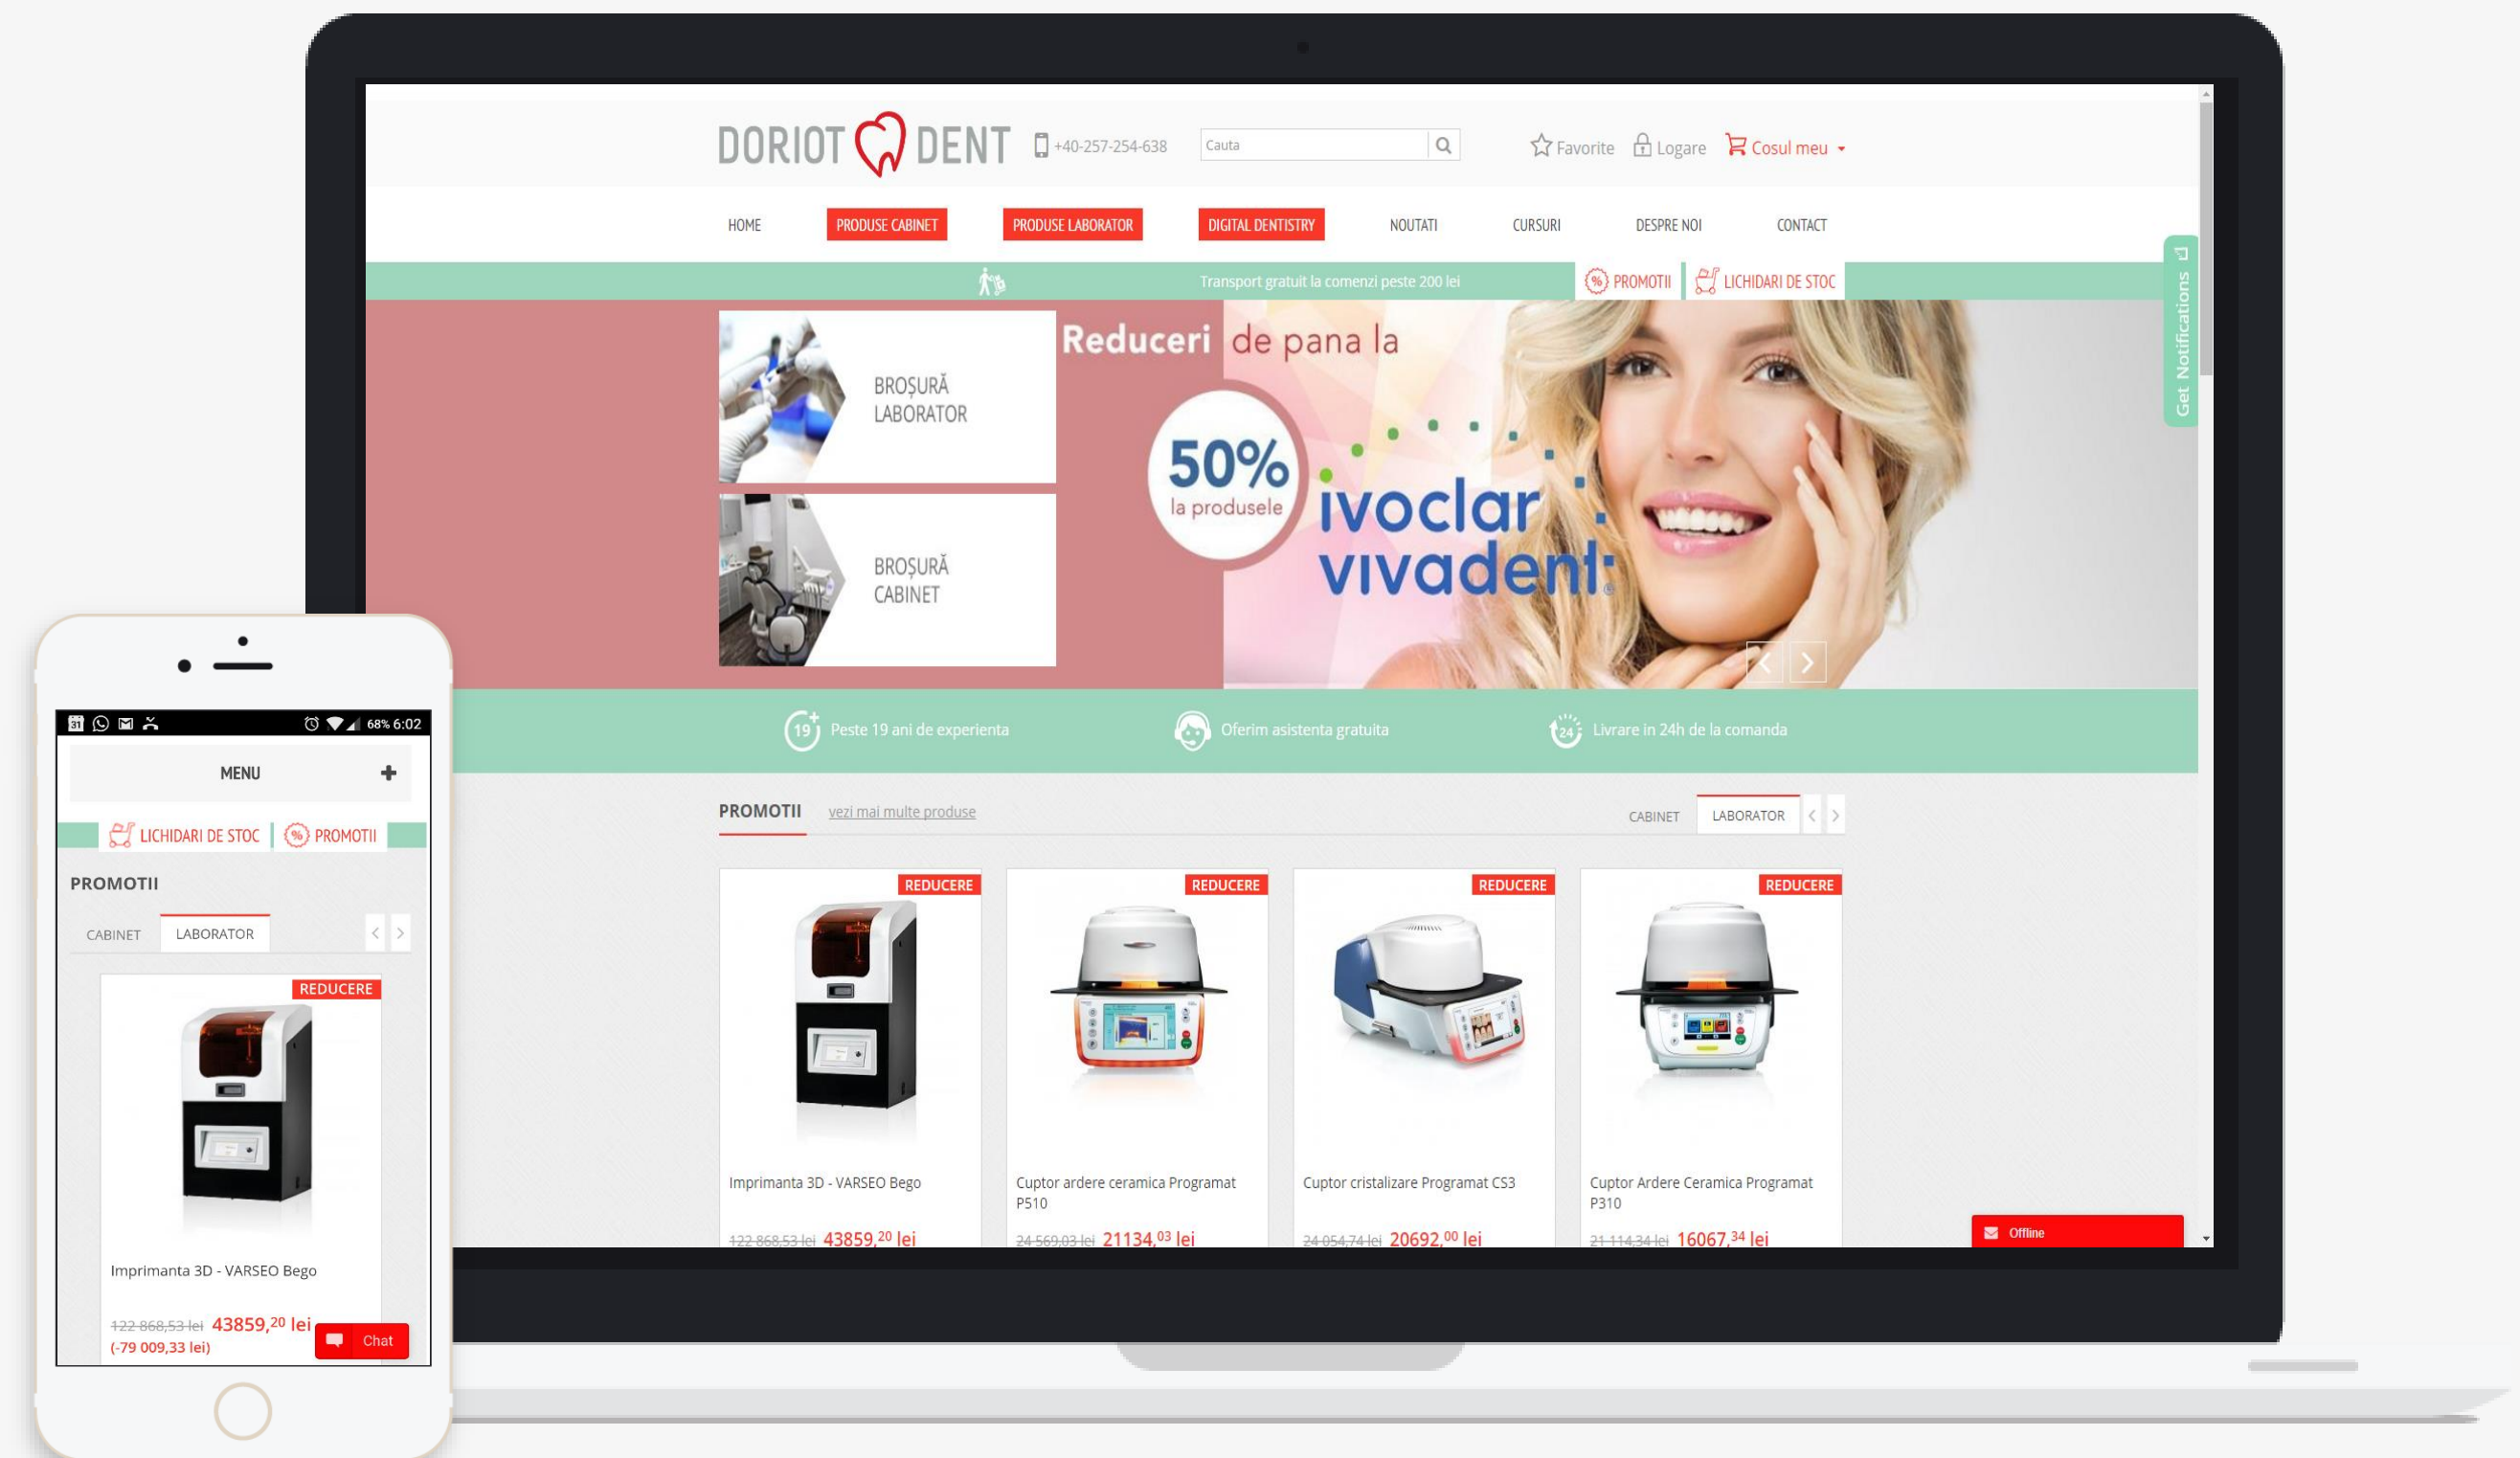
DORIOT DENT +40-257-254-638 Cauta Favorite Logare Cosul meu

HOME PRODUSE CABINET PRODUSE LABORATOR DIGITAL DENTISTRY NOUTATI CURSURI DESPRE NOI CONTACT

Transport gratuit la comenzi peste 200 lei PROMOTII LICHIDARI DE STOC

Get Notifications

BROȘURĂ LABORATOR

BROȘURĂ CABINET

Reduceri de pana la 50% la produsele ivoclar vivadent

Peste 19 ani de experienta Oferim asistenta gratuita Livrare in 24h de la comanda

PROMOTII vezi mai multe produse CABINET LABORATOR

REDUCERE
Imprimanta 3D - VARSEO Bego
122 868,53 lei 43859,$^{20}$ lei

REDUCERE
Cuptor ardere ceramica Programat P510
24 569,03 lei 21134,$^{03}$ lei

REDUCERE
Cuptor cristalizare Programat CS3
24 054,74 lei 20692,$^{00}$ lei

REDUCERE
Cuptor Ardere Ceramica Programat P310
21 114,34 lei 16067,$^{34}$ lei

Offline

68% 6:02

MENU +

LICHIDARI DE STOC PROMOTII

PROMOTII

CABINET LABORATOR

REDUCERE

Imprimanta 3D - VARSEO Bego

122 868,53 lei 43859,$^{20}$ lei
(-79 009,33 lei)

Chat